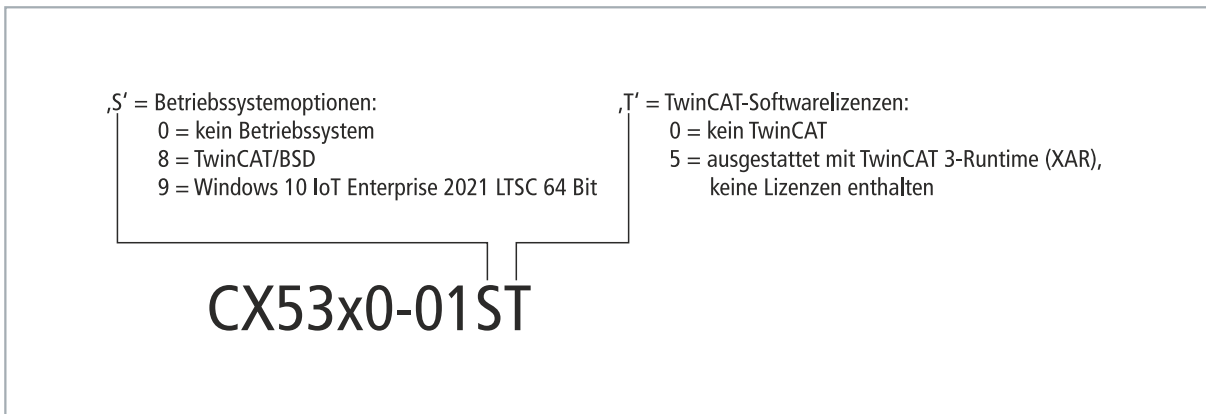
‚S‘ = Betriebssystemoptionen:
0 = kein Betriebssystem
8 = TwinCAT/BSD
9 = Windows 10 IoT Enterprise 2021 LTSC 64 Bit

‚T‘ = TwinCAT-Softwarelizenzen:
0 = kein TwinCAT
5 = ausgestattet mit TwinCAT 3-Runtime (XAR), keine Lizenzen enthalten

CX53x0-01ST